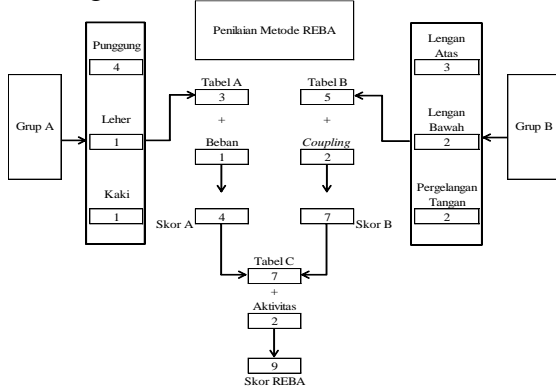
Penilaian Metode REBA

Grup A

Punggung
4

Leher
1

Kaki
1

Tabel A
3
+
Beban
1

Skor A
4

Tabel B
5
+
*Coupling*
2

Skor B
7

Grup B

Lengan Atas
3

Lengan Bawah
2

Pergelangan Tangan
2

Tabel C
7
+
Aktivitas
2

9
Skor REBA